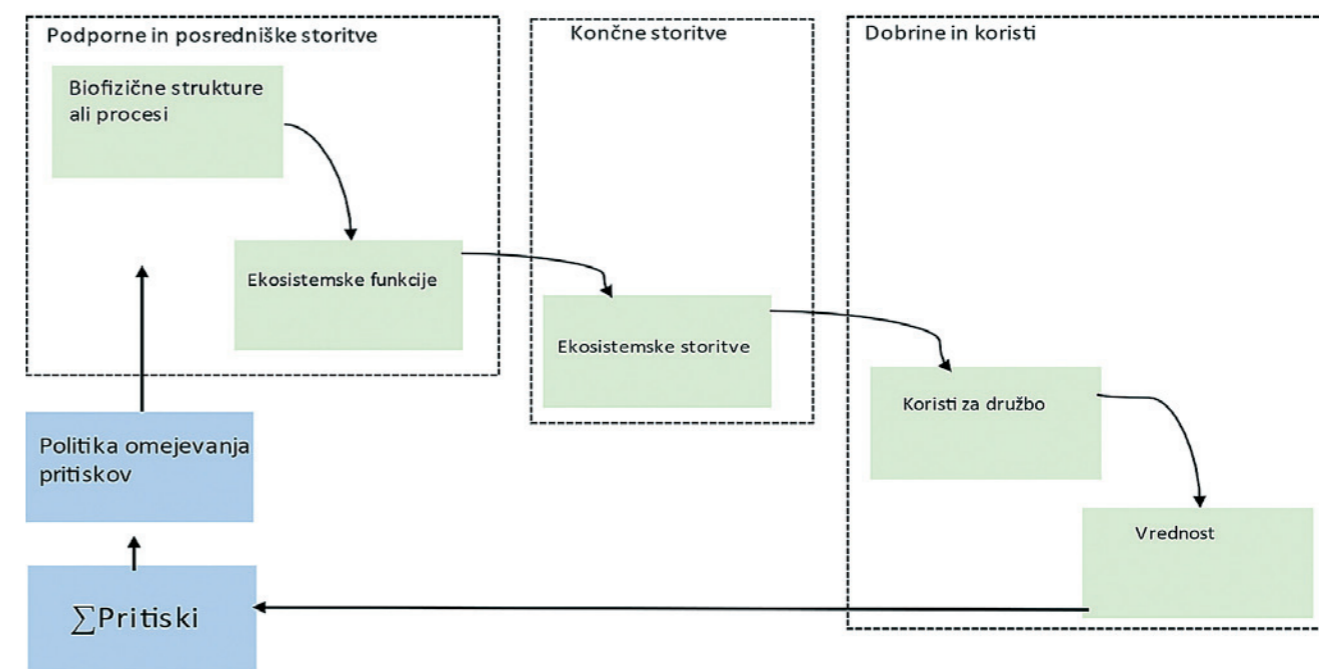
Podporne in posredniške storitve

Biofizične strukture ali procesi

Ekosistemske funkcije

Končne storitve

Ekosistemske storitve

Dobrine in koristi

Koristi za družbo

Vrednost

Politika omejevanja pritiskov

$\sum$Pritiski